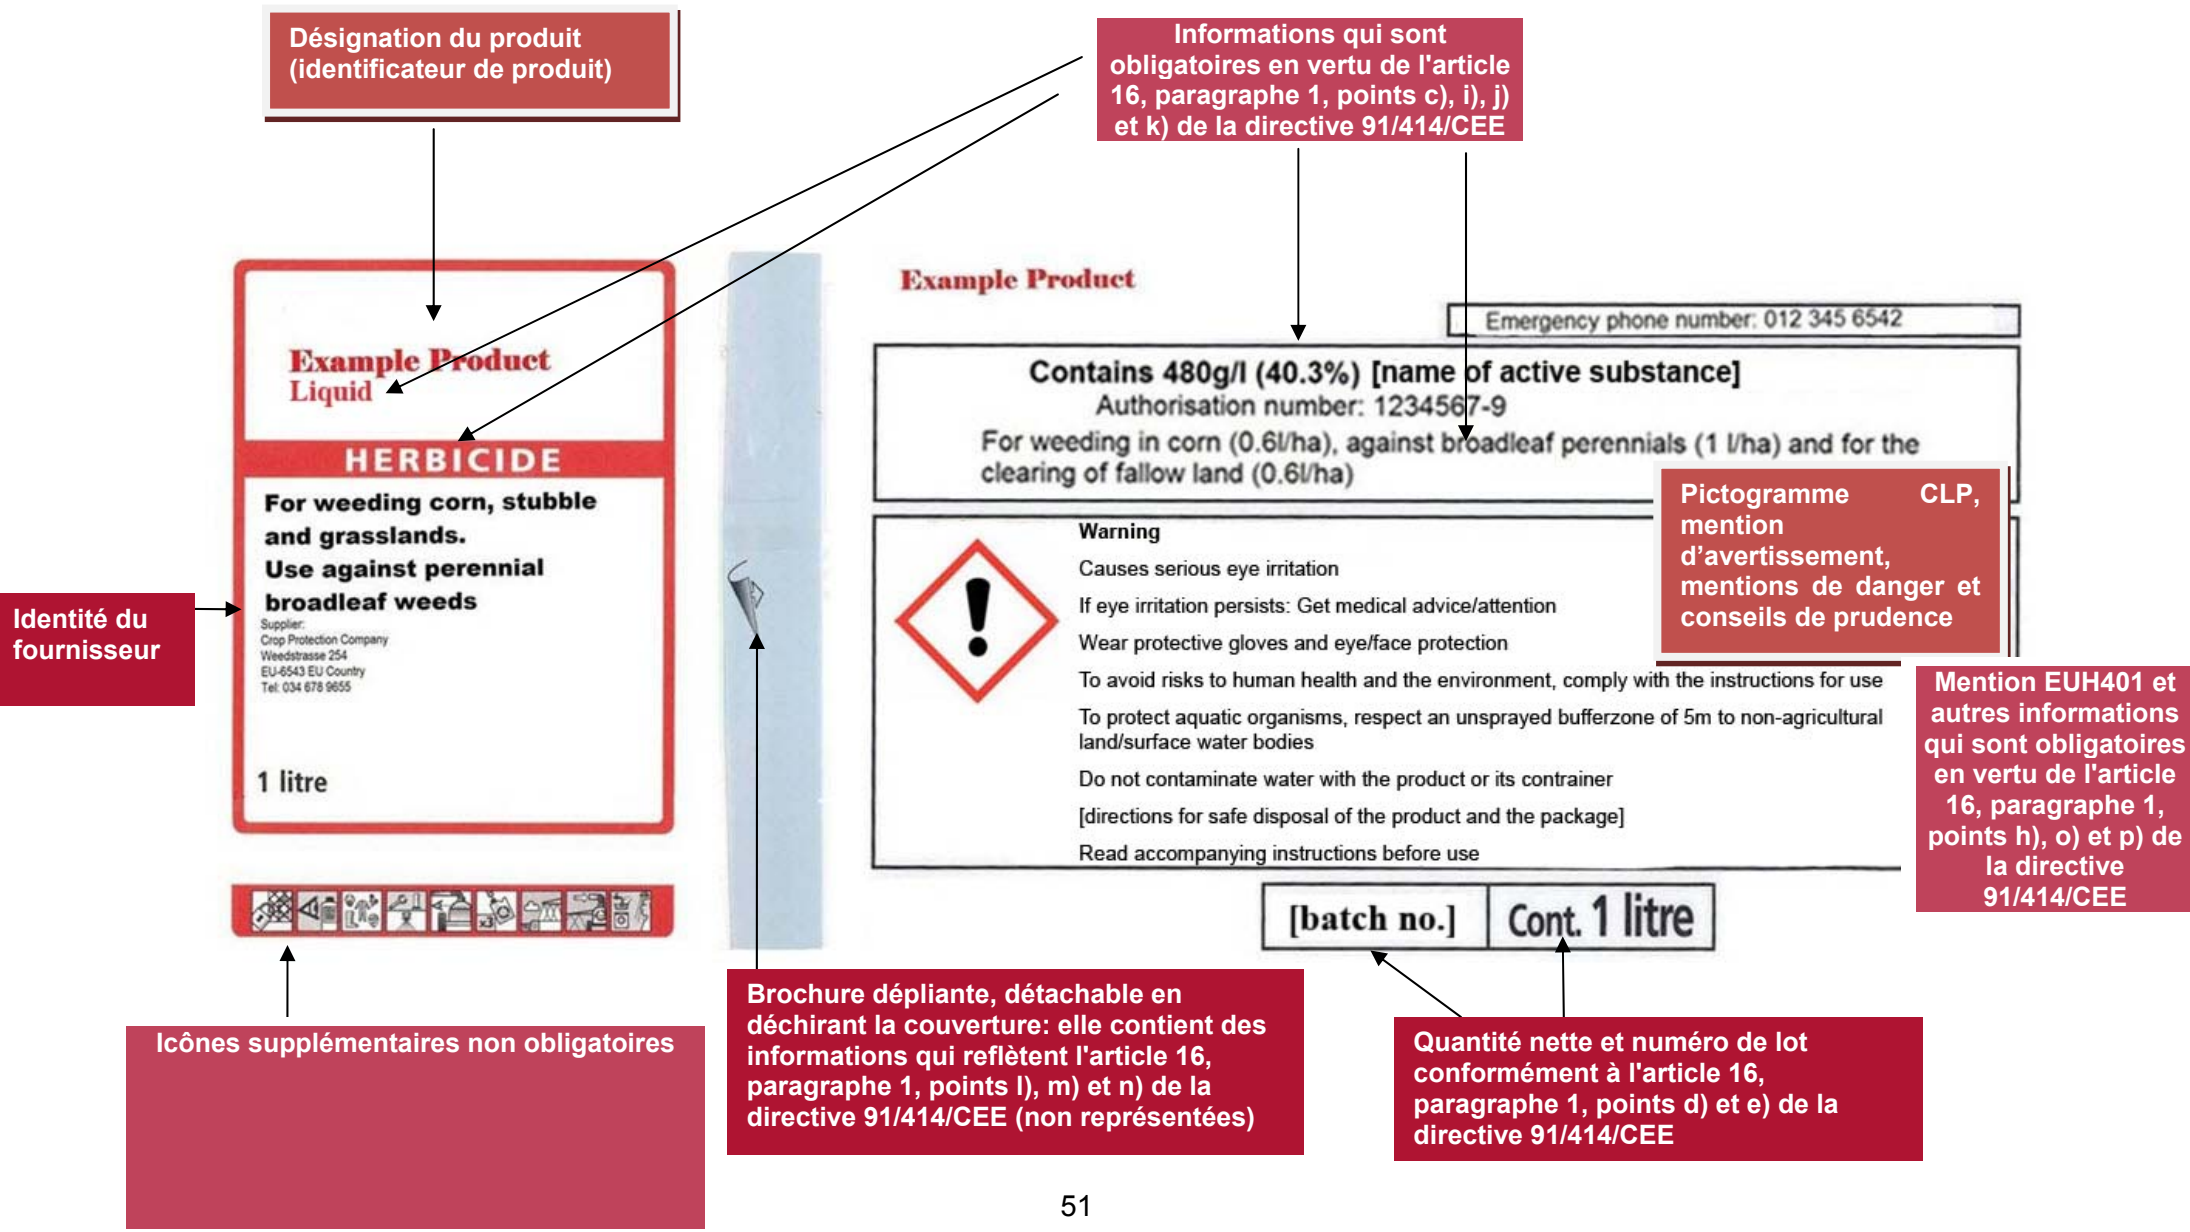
Désignation du produit (identificateur de produit)

Informations qui sont obligatoires en vertu de l'article 16, paragraphe 1, points c), i), j) et k) de la directive 91/414/CEE

Example Product
Liquid

HERBICIDE

For weeding corn, stubble and grasslands.
Use against perennial broadleaf weeds

Supplier:
Crop Protection Company
Weedstrasse 254
EU-6543 EU Country
Tel: 034 678 9655

1 litre

Identité du fournisseur

Example Product

Emergency phone number: 012 345 6542

Contains 480g/l (40.3%) [name of active substance]
Authorisation number: 1234567-9
For weeding in corn (0.6l/ha), against broadleaf perennials (1 l/ha) and for the clearing of fallow land (0.6l/ha)

Pictogramme CLP, mention d'avertissement, mentions de danger et conseils de prudence

Warning
Causes serious eye irritation
If eye irritation persists: Get medical advice/attention
Wear protective gloves and eye/face protection
To avoid risks to human health and the environment, comply with the instructions for use
To protect aquatic organisms, respect an unsprayed bufferzone of 5m to non-agricultural land/surface water bodies
Do not contaminate water with the product or its contrainer
[directions for safe disposal of the product and the package]
Read accompanying instructions before use

Mention EUH401 et autres informations qui sont obligatoires en vertu de l'article 16, paragraphe 1, points h), o) et p) de la directive 91/414/CEE

[batch no.] Cont. 1 litre

Icônes supplémentaires non obligatoires

Brochure dépliante, détachable en déchirant la couverture: elle contient des informations qui reflètent l'article 16, paragraphe 1, points l), m) et n) de la directive 91/414/CEE (non représentées)

Quantité nette et numéro de lot conformément à l'article 16, paragraphe 1, points d) et e) de la directive 91/414/CEE

51